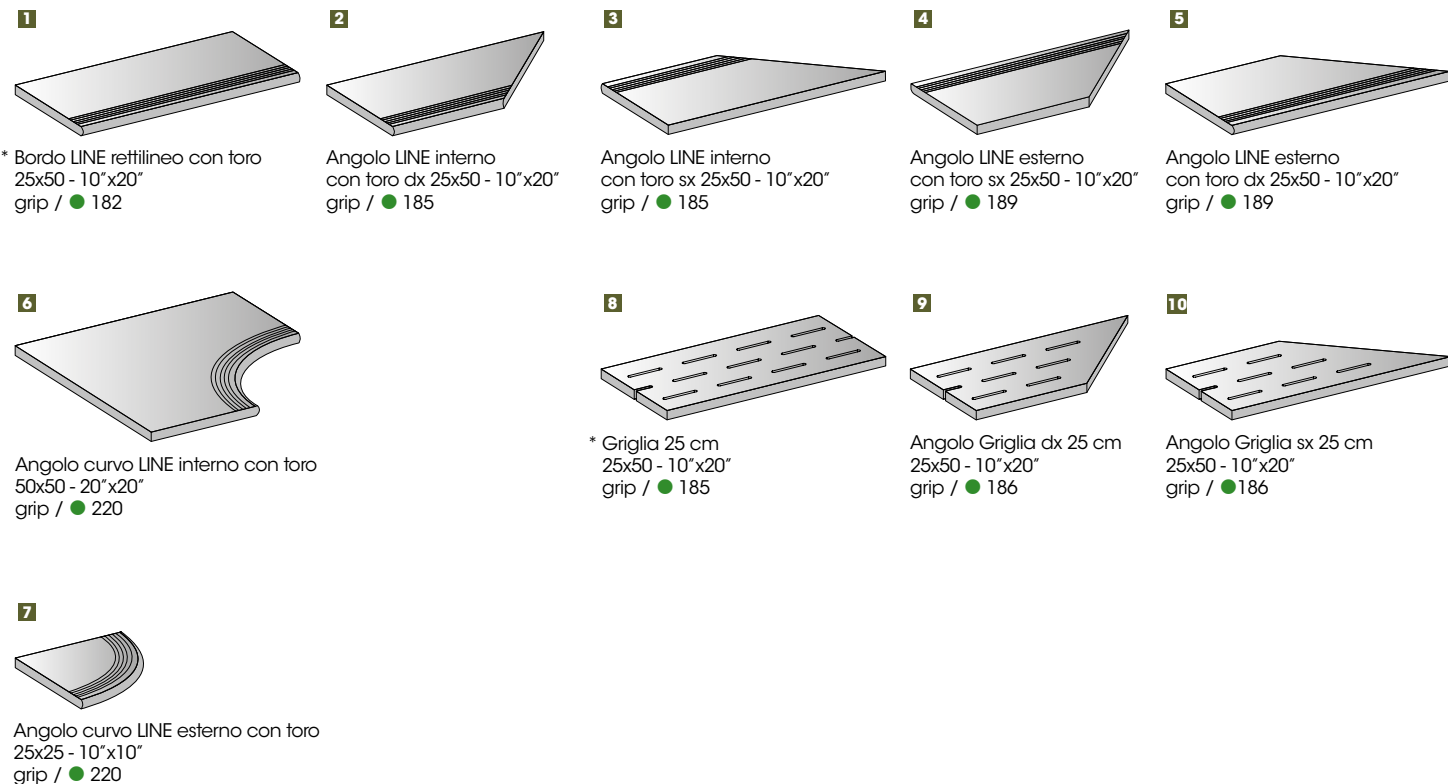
1

* Bordo LINE rettilineo con toro 25x50 - 10"x20"
grip / ● 182

2

Angolo LINE interno con toro dx 25x50 - 10"x20"
grip / ● 185

3

Angolo LINE interno con toro sx 25x50 - 10"x20"
grip / ● 185

4

Angolo LINE esterno con toro sx 25x50 - 10"x20"
grip / ● 189

5

Angolo LINE esterno con toro dx 25x50 - 10"x20"
grip / ● 189

6

Angolo curvo LINE interno con toro 50x50 - 20"x20"
grip / ● 220

8

* Griglia 25 cm
25x50 - 10"x20"
grip / ● 185

9

Angolo Griglia dx 25 cm
25x50 - 10"x20"
grip / ● 186

10

Angolo Griglia sx 25 cm
25x50 - 10"x20"
grip / ●186

7

Angolo curvo LINE esterno con toro 25x25 - 10"x10"
grip / ● 220